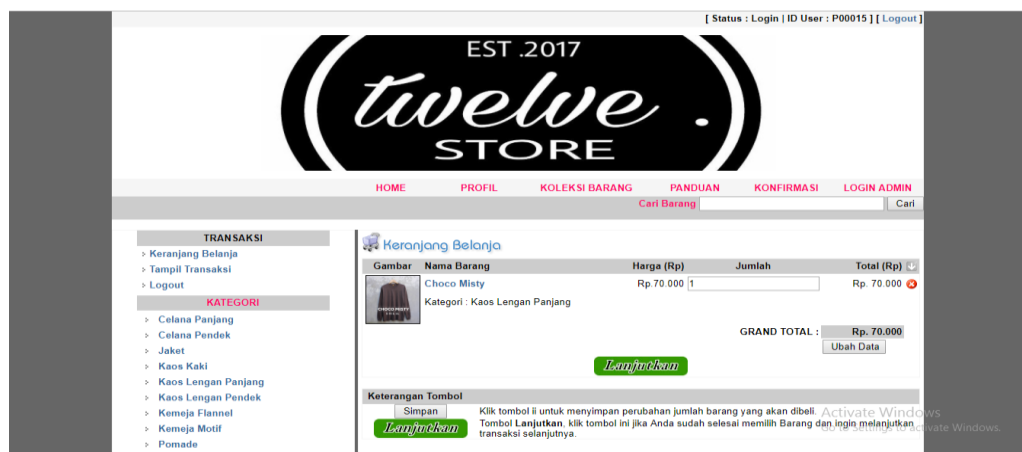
[ Status : Login | ID User : P00015 ] [ Logout ]

EST .2017
twelve .
STORE

HOME PROFIL KOLEKSI BARANG PANDUAN KONFIRMASI LOGIN ADMIN

Cari Barang Cari

TRANSAKSI
Keranjang Belanja
Tampil Transaksi
Logout

KATEGORI
Celana Panjang
Celana Pendek
Jaket
Kaos Kaki
Kaos Lengan Panjang
Kaos Lengan Pendek
Kemeja Flannel
Kemeja Motif
Pomade

Keranjang Belanja

| Gambar | Nama Barang | Harga (Rp) | Jumlah | Total (Rp) |
|---|---|---|---|---|
| CHOCO MISTY | Choco Misty<br>Kategori : Kaos Lengan Panjang | Rp.70.000 | 1 | Rp. 70.000 |

GRAND TOTAL : Rp. 70.000
Ubah Data

Lanjutkan

Keterangan Tombol
Simpan Klik tombol ii untuk menyimpan perubahan jumlah barang yang akan dibeli.
Lanjutkan Tombol Lanjutkan, klik tombol ini jika Anda sudah selesai memilih Barang dan ingin melanjutkan transaksi selanjutnya.

Activate Windows
Go to Settings to activate Windows.